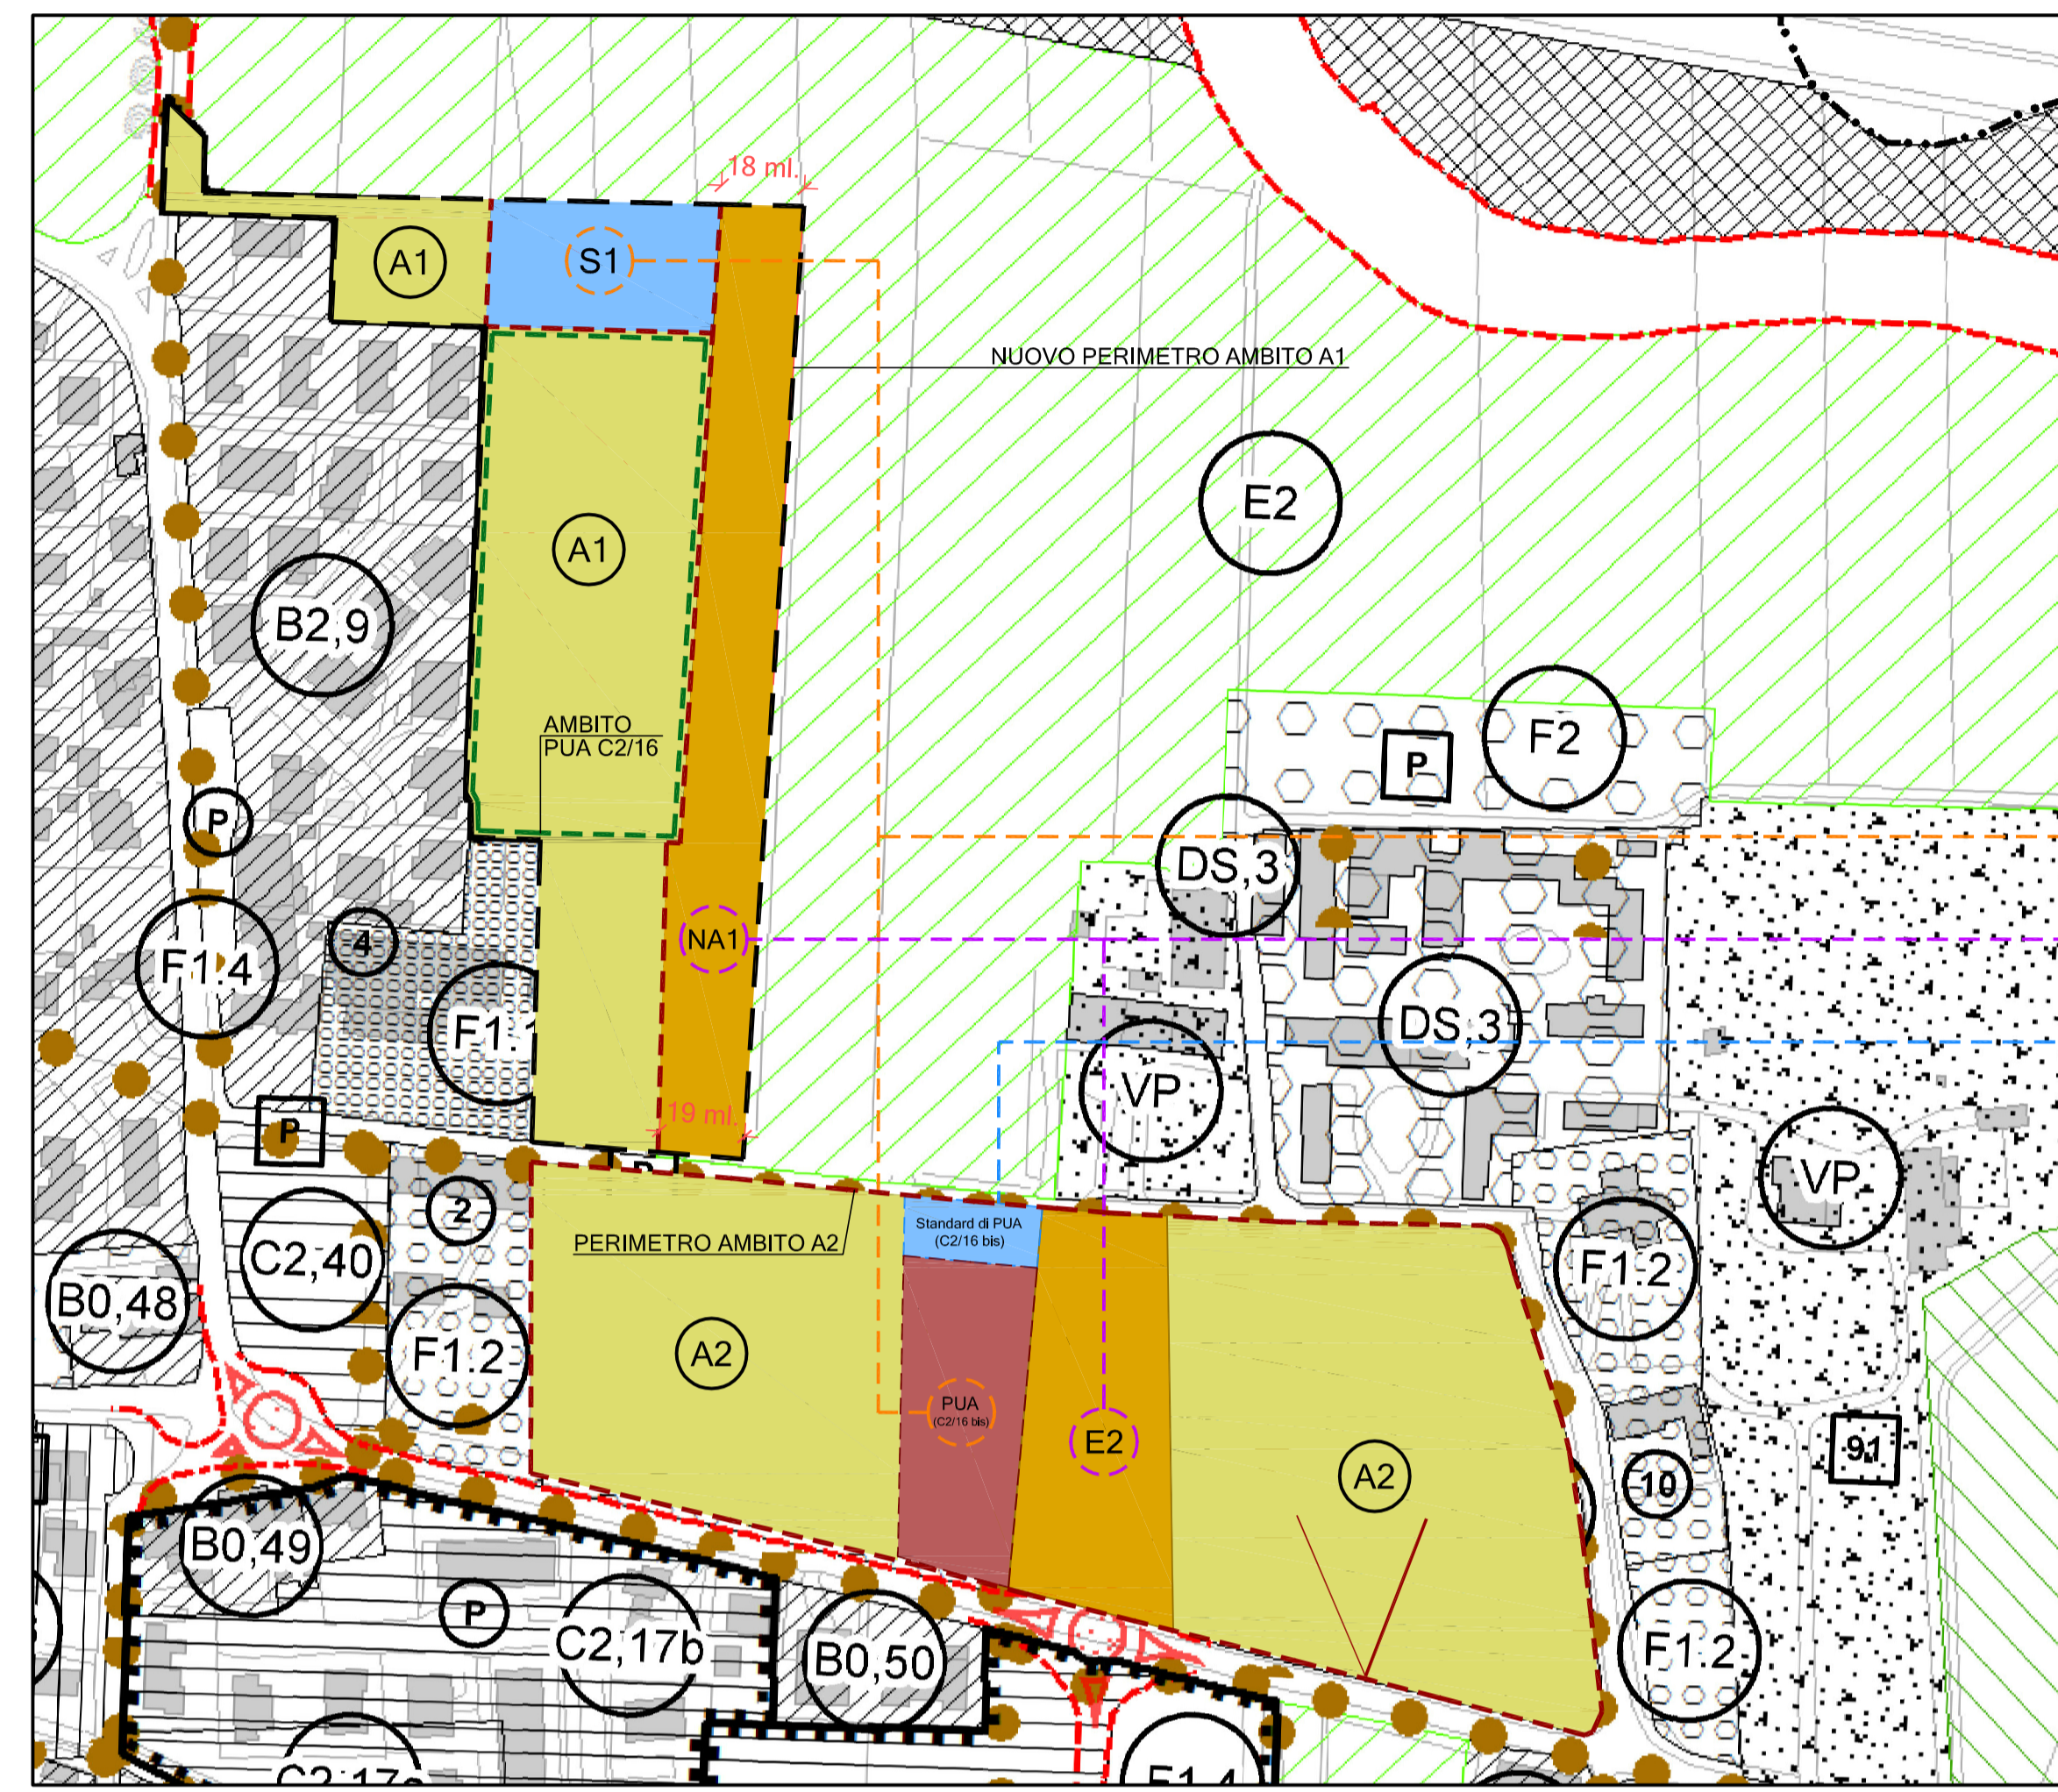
18 ml.
A1
S1
NUOVO PERIMETRO AMBITO A1
E2
A1
B2,9
AMBITO PUA C2/16
F2
P
P
DS,3
F1.4
4
NA1
F1.1
DS,3
VP
P
19 ml.
VP
2
PERIMETRO AMBITO A2
Standard di PUA (C2/16 bis)
C2,40
F1.2
B0,48
F1.2
A2
PUA (C2/16 bis)
E2
A2
91
10
B0,49
P
C2,17b
B0,50
F1.2
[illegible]
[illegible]